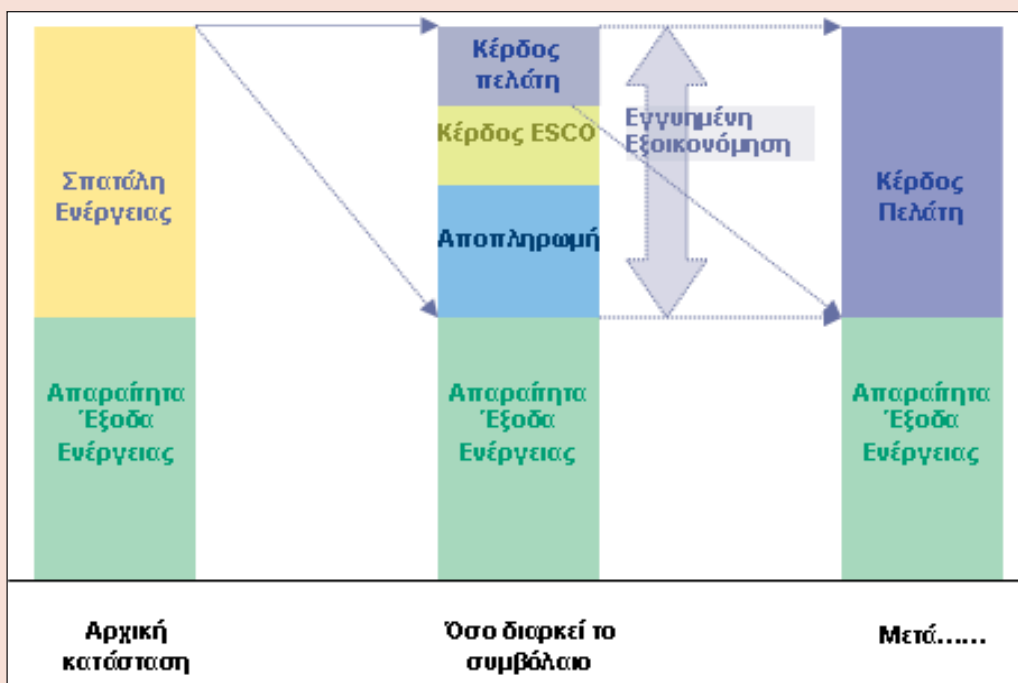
Σπατάλη Ενέργειας

Απαραίτητα Έξοδα Ενέργειας

Κέρδος πελάτη

Κέρδος ESCO

Αποπληρωμή

Απαραίτητα Έξοδα Ενέργειας

Εγγυημένη Εξοικονόμηση

Κέρδος Πελάτη

Απαραίτητα Έξοδα Ενέργειας

Αρχική κατάσταση

Όσο διαρκεί το συμβόλαιο

Μετά……